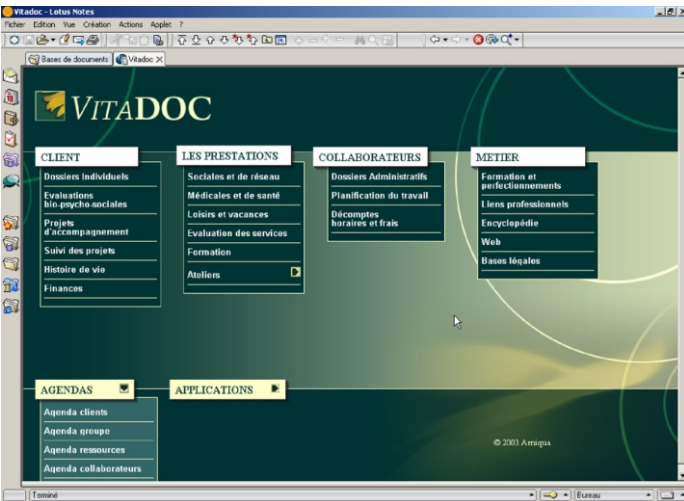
Vitadoc - Lotus Notes

Fichier Edition Vue Création Actions Applet ?

Bases de documents
Vitadoc

VITADOC

CLIENT
Dossiers individuels
Evaluations bio-psycho-sociales
Projets d'accompagnement
Suivi des projets
Histoire de vie
Finances

LES PRESTATIONS
Sociales et de réseau
Médicales et de santé
Loisirs et vacances
Evaluation des services
Formation
Ateliers

COLLABORATEURS
Dossiers Administratifs
Planification du travail
Décomptes horaires et frais

METIER
Formation et perfectionnements
Liens professionnels
Encyclopédie
Web
Bases légales

AGENDAS
Agenda clients
Agenda groupe
Agenda ressources
Agenda collaborateurs

APPLICATIONS

© 2003 Amiqus

Terminé
Bureau